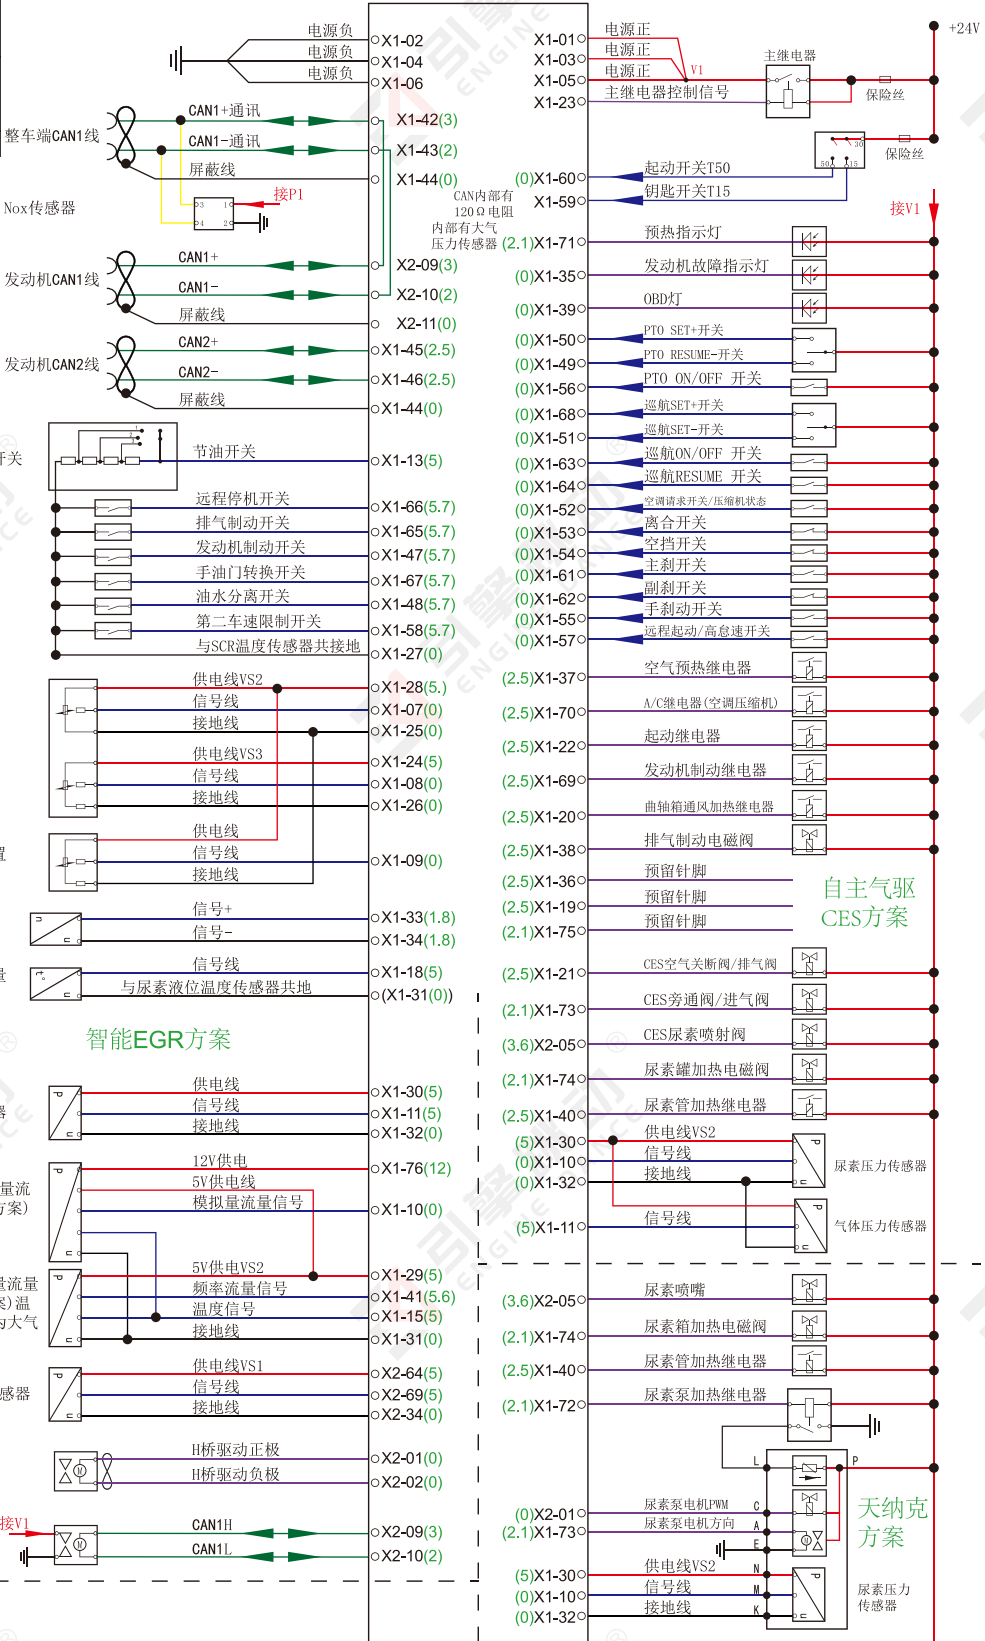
+24V

电源负
电源负
电源负
X1-02
X1-04
X1-06

X1-01
X1-03
X1-05
X1-23
电源正
电源正
电源正
主继电器控制信号
V1
主继电器
保险丝
保险丝

整车端CAN1线
CAN1+通讯
CAN1-通讯
屏蔽线
X1-42(3)
X1-43(2)
X1-44(0)
接P1
Nox传感器
CAN内部有120Ω电阻
内部有大气压力传感器

(0)X1-60
X1-59
起动开关T50
钥匙开关T15
接V1

(2.1)X1-71
预热指示灯

发动机CAN1线
CAN1+
CAN1-
屏蔽线
X2-09(3)
X2-10(2)
X2-11(0)

(0)X1-35
发动机故障指示灯
(0)X1-39
OBD灯

发动机CAN2线
CAN2+
CAN2-
屏蔽线
X1-45(2.5)
X1-46(2.5)
X1-44(0)

(0)X1-50
PTO SET+开关
(0)X1-49
PTO RESUME-开关
(0)X1-56
PTO ON/OFF 开关
(0)X1-68
巡航SET+开关
(0)X1-51
巡航SET-开关
(0)X1-63
巡航ON/OFF 开关
(0)X1-64
巡航RESUME 开关
(0)X1-52
空调请求开关/压缩机状态
(0)X1-53
离合开关
(0)X1-54
空挡开关
(0)X1-61
主刹开关
(0)X1-62
副刹开关
(0)X1-55
手刹动开关
(0)X1-57
远程起动/高怠速开关

开关
节油开关
X1-13(5)
远程停机开关
X1-66(5.7)
排气制动开关
X1-65(5.7)
发动机制动开关
X1-47(5.7)
手油门转换开关
X1-67(5.7)
油水分离开关
X1-48(5.7)
第二车速限制开关
X1-58(5.7)
与SCR温度传感器共接地
X1-27(0)

供电线VS2
信号线
接地线
X1-28(5.)
X1-07(0)
X1-25(0)
供电线VS3
信号线
接地线
X1-24(5)
X1-08(0)
X1-26(0)
供电线
信号线
接地线
X1-09(0)
信号+
信号-
X1-33(1.8)
X1-34(1.8)
信号线
与尿素液位温度传感器共地
X1-18(5)
(X1-31(0))

(2.5)X1-37
空气预热继电器
(2.5)X1-70
A/C继电器(空调压缩机)
(2.5)X1-22
起动继电器
(2.5)X1-69
发动机制动继电器
(2.5)X1-20
曲轴箱通风加热继电器
(2.5)X1-38
排气制动电磁阀
(2.5)X1-36
预留针脚
(2.5)X1-19
预留针脚
(2.1)X1-75
预留针脚
自主气驱
CES方案

(2.5)X1-21
CES空气关断阀/排气阀
(2.1)X1-73
CES旁通阀/进气阀
(3.6)X2-05
CES尿素喷射阀
(2.1)X1-74
尿素罐加热电磁阀
(2.5)X1-40
尿素管加热继电器

智能EGR方案
供电线
信号线
接地线
X1-30(5)
X1-11(5)
X1-32(0)
12V供电
5V供电线
模拟量流量信号
X1-76(12)
X1-10(0)
量流
方案)
5V供电VS2
频率流量信号
温度信号
接地线
X1-29(5)
X1-41(5.6)
X1-15(5)
X1-31(0)
量流量
)温
大气
供电线VS1
信号线
接地线
X2-64(5)
X2-69(5)
X2-34(0)
感器
H桥驱动正极
H桥驱动负极
X2-01(0)
X2-02(0)
接V1
CAN1H
CAN1L
X2-09(3)
X2-10(2)

(5)X1-30
(0)X1-10
(0)X1-32
供电线VS2
信号线
接地线
尿素压力传感器
(5)X1-11
信号线
气体压力传感器

(3.6)X2-05
尿素喷嘴
(2.1)X1-74
尿素箱加热电磁阀
(2.5)X1-40
尿素管加热继电器
(2.1)X1-72
尿素泵加热继电器
L
P
(0)X2-01
(2.1)X1-73
尿素泵电机PWM
尿素泵电机方向
C
A
E
天纳克
方案
(5)X1-30
(0)X1-10
(0)X1-32
供电线VS2
信号线
接地线
N
M
K
尿素压力
传感器